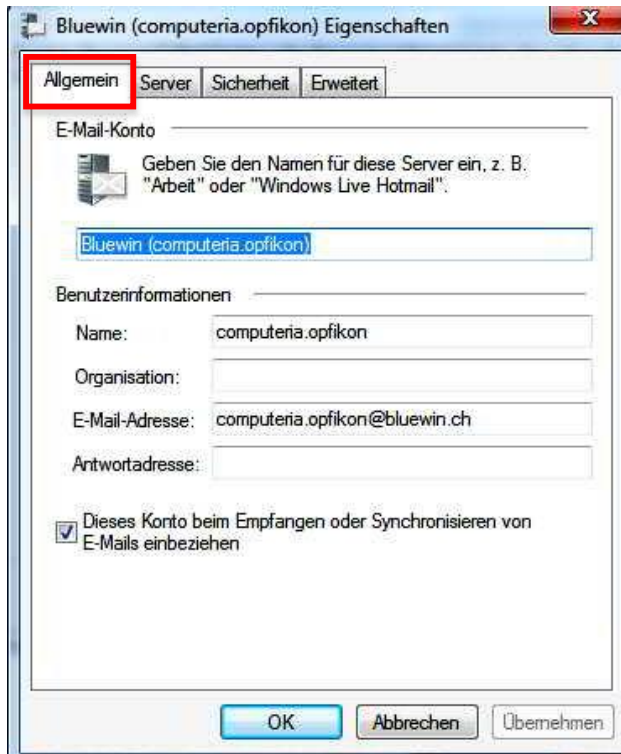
Bluewin (computeria.opfikon) Eigenschaften

Allgemein | Server | Sicherheit | Erweitert

E-Mail-Konto

Geben Sie den Namen für diese Server ein, z. B. "Arbeit" oder "Windows Live Hotmail".

Bluewin (computeria.opfikon)

Benutzerinformationen

Name: computeria.opfikon

Organisation:

E-Mail-Adresse: computeria.opfikon@bluewin.ch

Antwortadresse:

Dieses Konto beim Empfangen oder Synchronisieren von E-Mails einbeziehen

OK | Abbrechen | Übernehmen